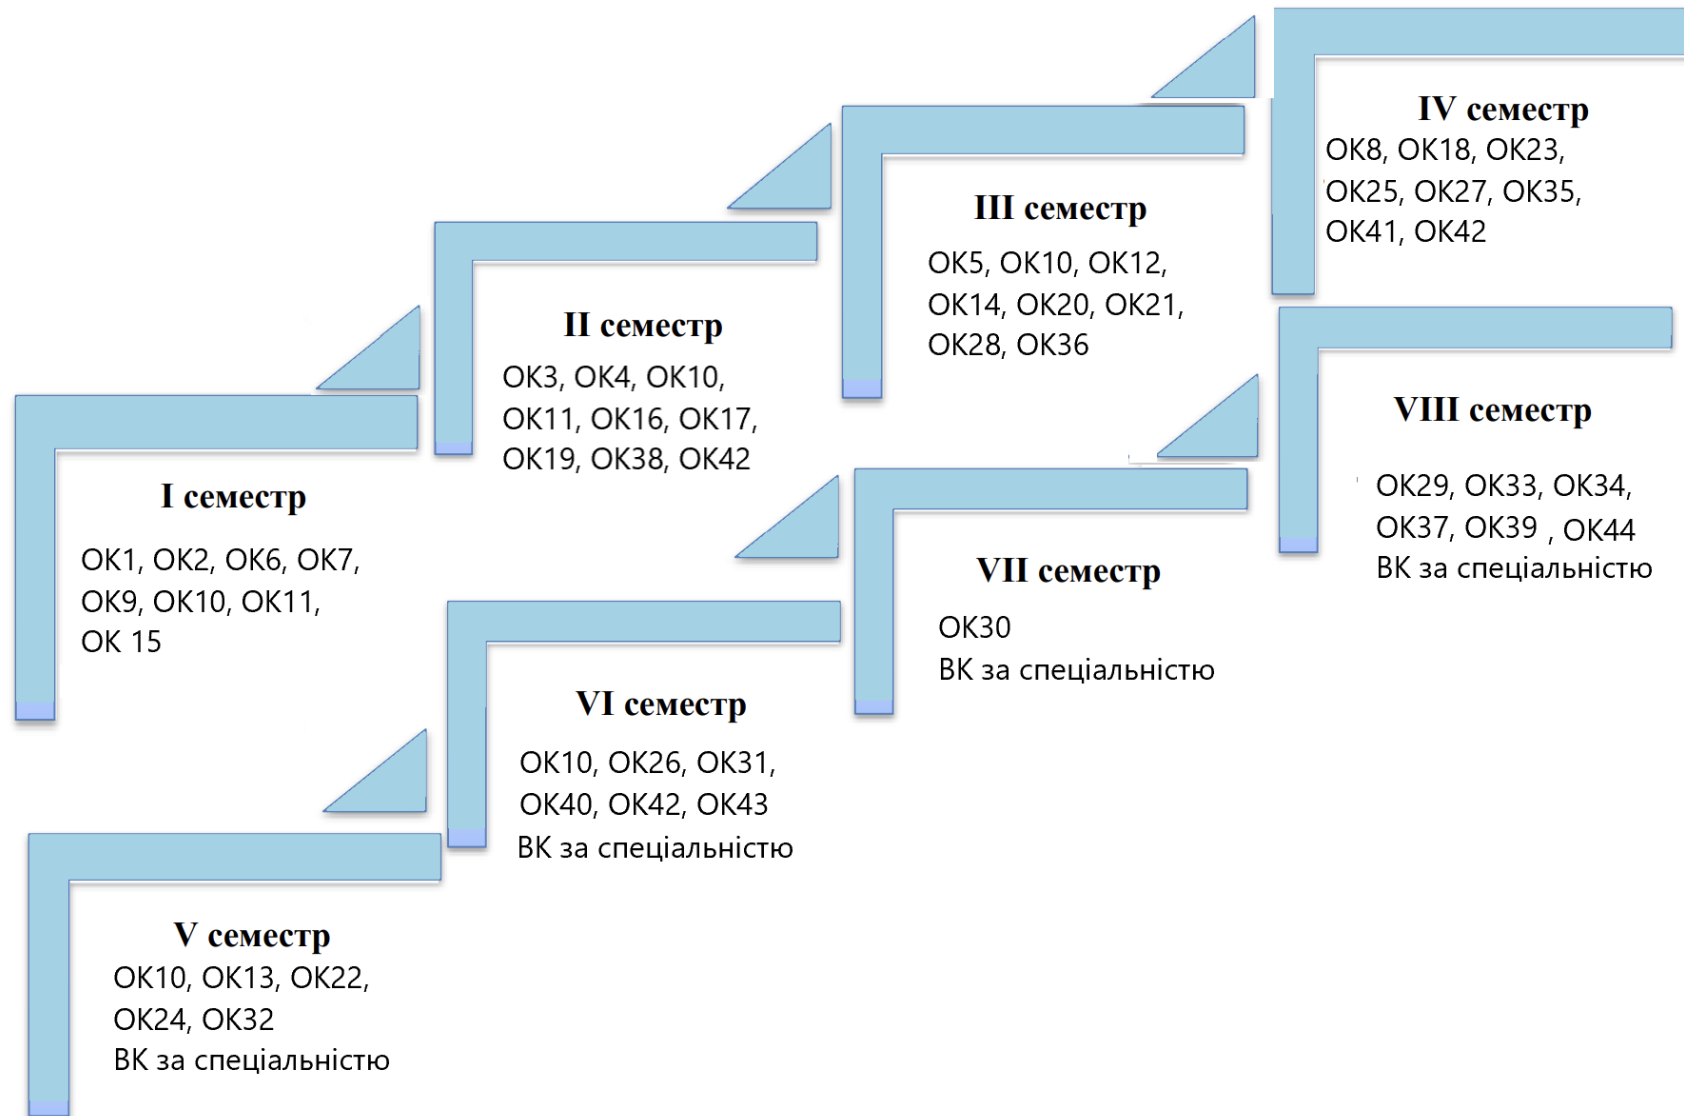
I семестр

ОК1, ОК2, ОК6, ОК7, ОК9, ОК10, ОК11, ОК 15

II семестр

ОК3, ОК4, ОК10, ОК11, ОК16, ОК17, ОК19, ОК38, ОК42

III семестр

ОК5, ОК10, ОК12, ОК14, ОК20, ОК21, ОК28, ОК36

IV семестр

ОК8, ОК18, ОК23, ОК25, ОК27, ОК35, ОК41, ОК42

V семестр

ОК10, ОК13, ОК22, ОК24, ОК32
ВК за спеціальністю

VI семестр

ОК10, ОК26, ОК31, ОК40, ОК42, ОК43
ВК за спеціальністю

VII семестр

ОК30
ВК за спеціальністю

VIII семестр

ОК29, ОК33, ОК34, ОК37, ОК39 , ОК44
ВК за спеціальністю